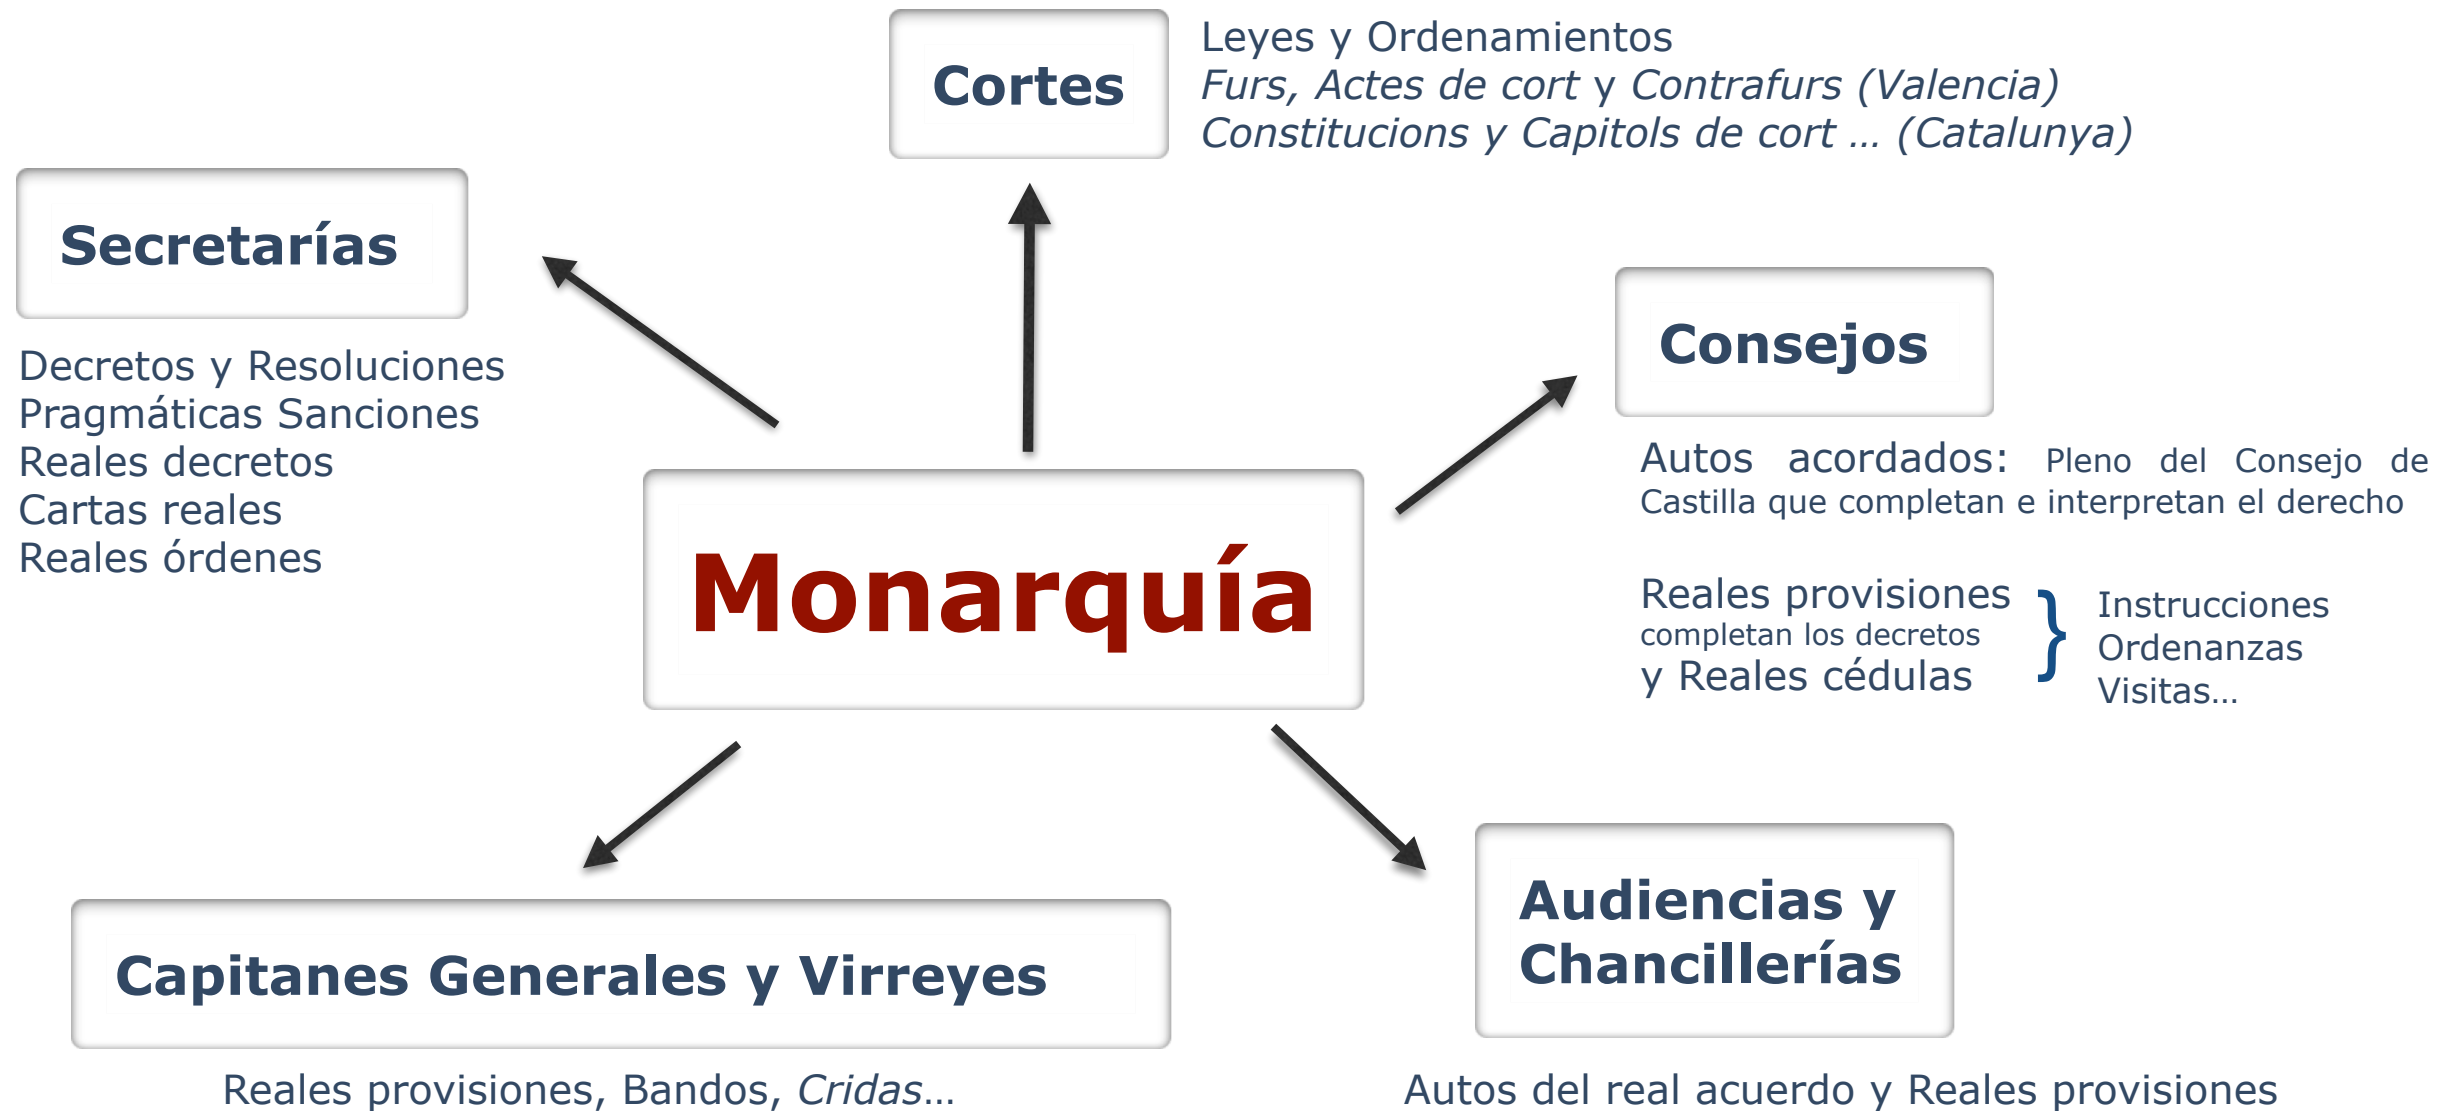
Cortes

Leyes y Ordenamientos
Furs, Actes de cort y Contrafurs (Valencia)
Constitucions y Capitols de cort … (Catalunya)

Secretarías

Decretos y Resoluciones
Pragmáticas Sanciones
Reales decretos
Cartas reales
Reales órdenes

Consejos

Autos acordados: Pleno del Consejo de Castilla que completan e interpretan el derecho

Reales provisiones
completan los decretos
y Reales cédulas

Instrucciones
Ordenanzas
Visitas…

Monarquía

Capitanes Generales y Virreyes

Reales provisiones, Bandos, Cridas…

Audiencias y Chancillerías

Autos del real acuerdo y Reales provisiones